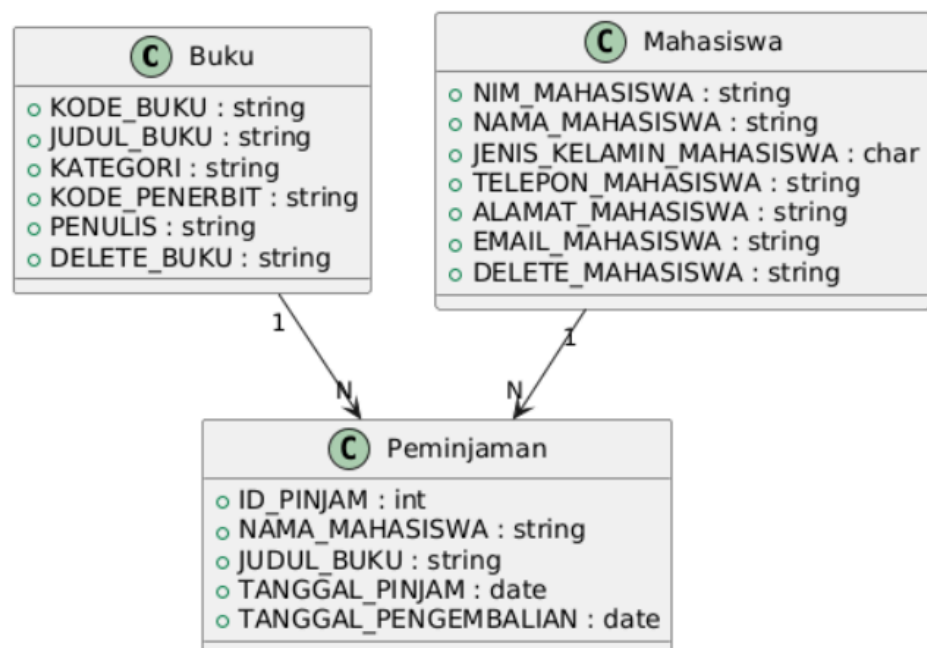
C Buku
KODE_BUKU : string
JUDUL_BUKU : string
KATEGORI : string
KODE_PENERBIT : string
PENULIS : string
DELETE_BUKU : string

C Mahasiswa
NIM_MAHASISWA : string
NAMA_MAHASISWA : string
JENIS_KELAMIN_MAHASISWA : char
TELEPON_MAHASISWA : string
ALAMAT_MAHASISWA : string
EMAIL_MAHASISWA : string
DELETE_MAHASISWA : string

1
N
1
N

C Peminjaman
ID_PINJAM : int
NAMA_MAHASISWA : string
JUDUL_BUKU : string
TANGGAL_PINJAM : date
TANGGAL_PENGEMBALIAN : date